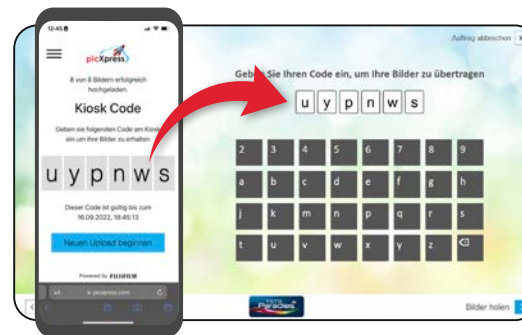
12:45

picXpress

8 von 8 Bildern erfolgreich hochgeladen.

Kiosk Code

Geben sie folgenden Code am Kiosk ein um Ihre Bilder zu erhalten

u y p n w s

Dieser Code ist gültig bis zum 16.09.2022, 16:45:13

Neuen Upload beginnen

Powered by FUJIFILM

picxpress.com

Auftrag abbrechen X

Geben Sie Ihren Code ein, um Ihre Bilder zu übertragen

u y p n w s

| 2 | 3 | 4 | 5 | 6 | 7 | 8 | 9 |
|---|---|---|---|---|---|---|---|
| a | b | c | d | e | f | g | h |
| j | k | m | n | p | q | r | s |
| t | u | v | w | x | y | z | ⌫ |

FOTO Paradies

Bilder holen